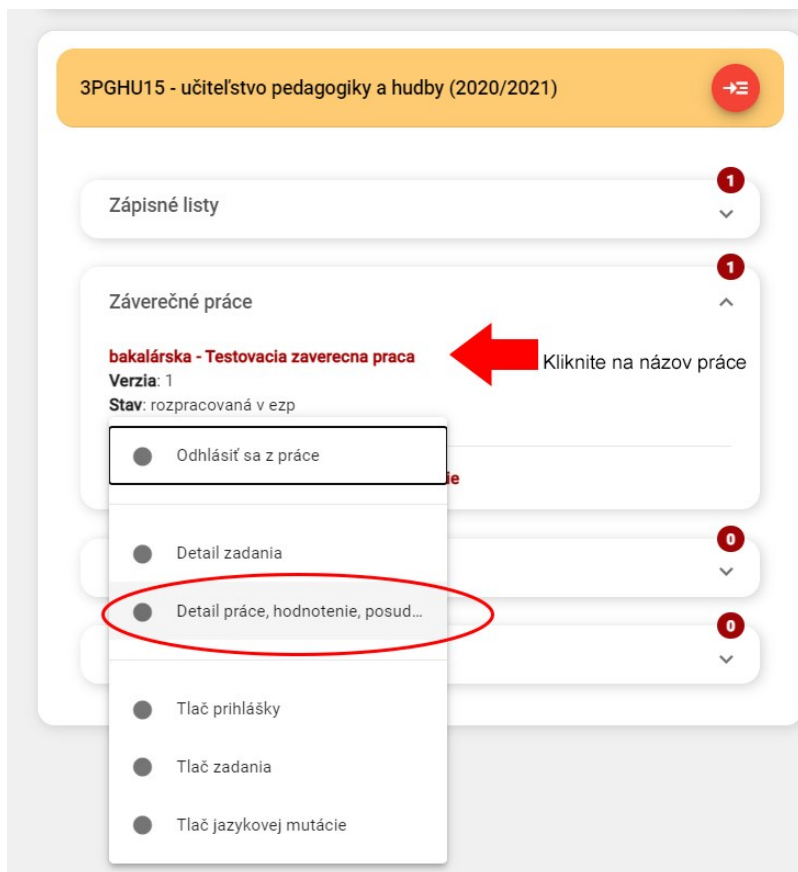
3PGHU15 - učiteľstvo pedagogiky a hudby (2020/2021)

Zápisné listy

1

Záverečné práce

1

bakalárska - Testovacia zaverecna praca

Kliknite na názov práce

Verzia: 1

Stav: rozpracovaná v ezp

Odhlásiť sa z práce

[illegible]ie

Detail zadania

0

Detail práce, hodnotenie, posud...

0

Tlač prihlášky

Tlač zadania

Tlač jazykovej mutácie